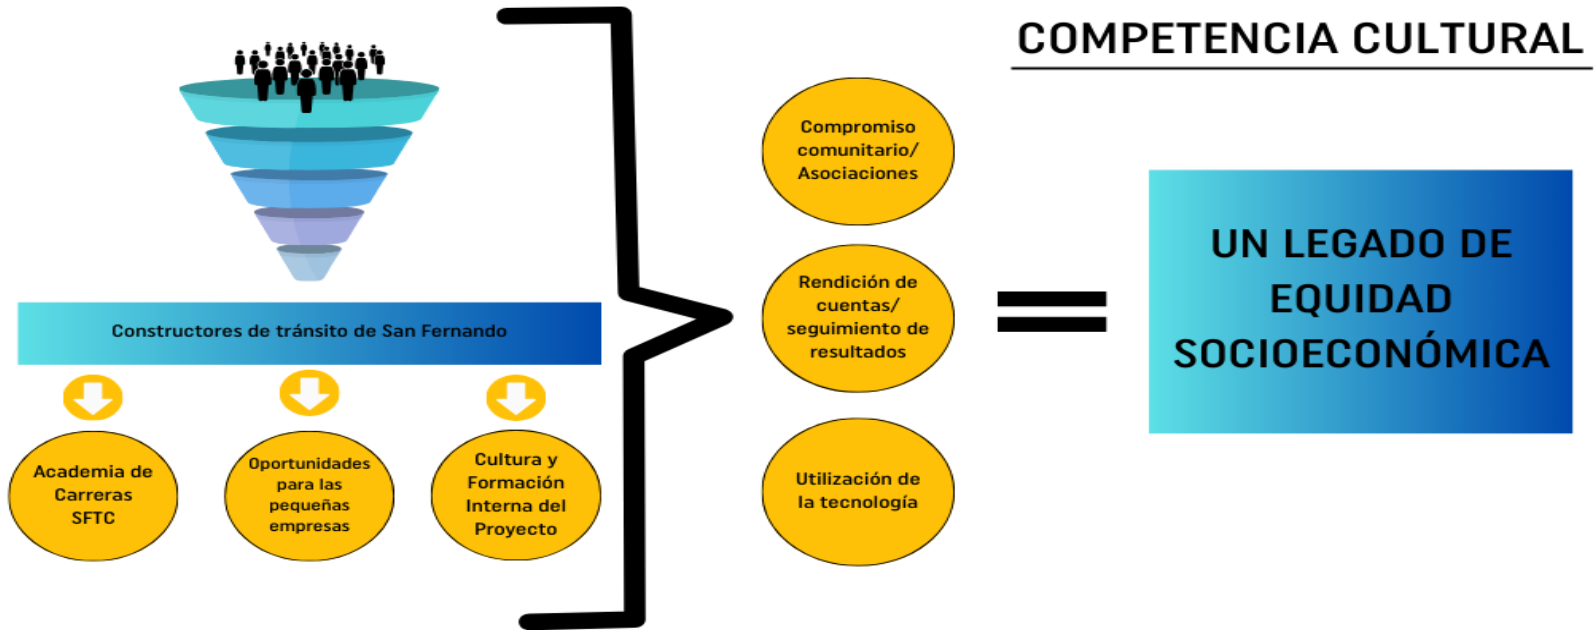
COMPETENCIA CULTURAL

Constructores de tránsito de San Fernando

Academia de Carreras SFTC

Oportunidades para las pequeñas empresas

Cultura y Formación Interna del Proyecto

Compromiso comunitario/ Asociaciones

Rendición de cuentas/ seguimiento de resultados

Utilización de la tecnología

UN LEGADO DE EQUIDAD SOCIOECONÓMICA